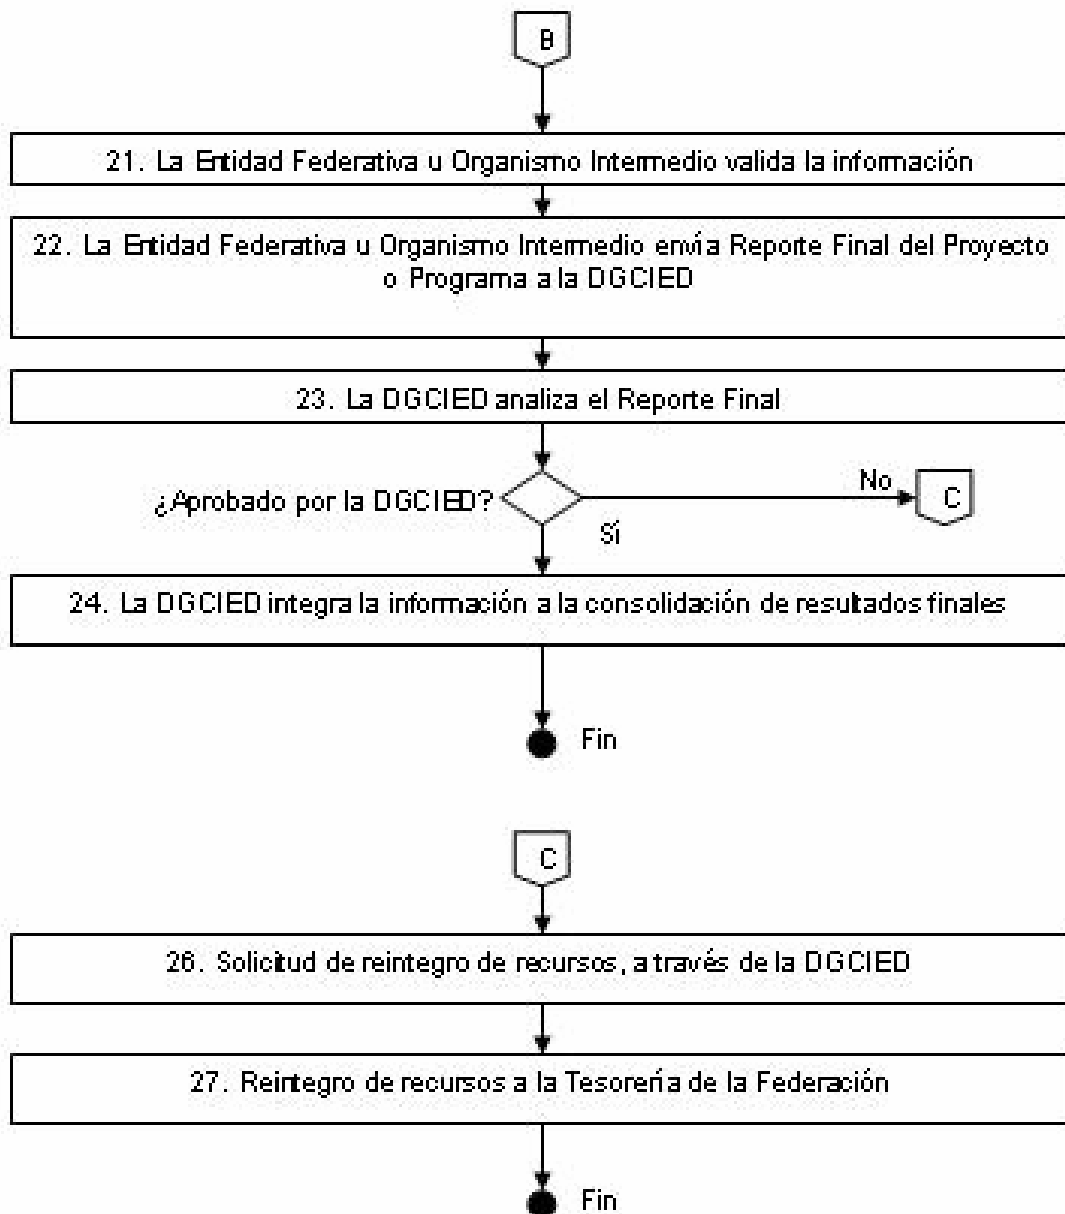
B

21. La Entidad Federativa u Organismo Intermedio valida la información

22. La Entidad Federativa u Organismo Intermedio envía Reporte Final del Proyecto o Programa a la DGCIED

23. La DGCIED analiza el Reporte Final

¿Aprobado por la DGCIED?

No

C

Sí

24. La DGCIED integra la información a la consolidación de resultados finales

Fin

C

26. Solicitud de reintegro de recursos, a través de la DGCIED

27. Reintegro de recursos a la Tesorería de la Federación

Fin